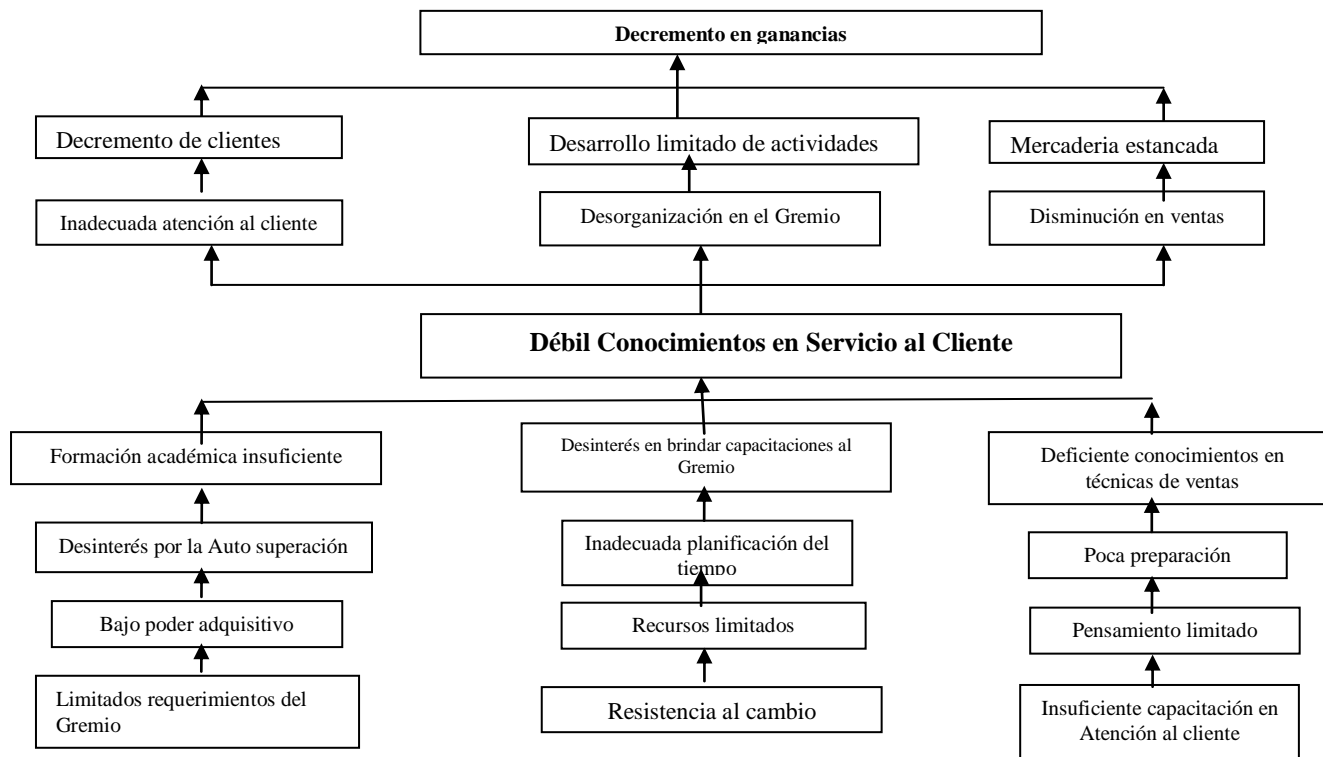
Decremento en ganancias

Decremento de clientes

Desarrollo limitado de actividades

Mercaderia estancada

Inadecuada atención al cliente

Desorganización en el Gremio

Disminución en ventas

Débil Conocimientos en Servicio al Cliente

Formación académica insuficiente

Desinterés en brindar capacitaciones al Gremio

Deficiente conocimientos en técnicas de ventas

Desinterés por la Auto superación

Inadecuada planificación del tiempo

Poca preparación

Bajo poder adquisitivo

Recursos limitados

Pensamiento limitado

Limitados requerimientos del Gremio

Resistencia al cambio

Insuficiente capacitación en Atención al cliente